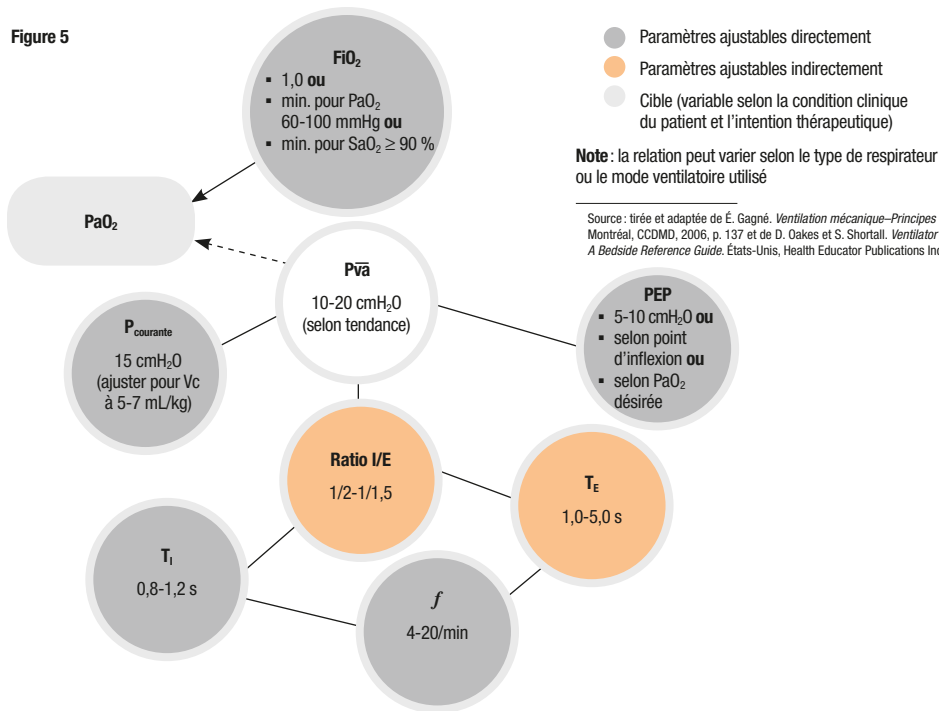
Figure 5

Paramètres ajustables directement

Paramètres ajustables indirectement

Cible (variable selon la condition clinique du patient et l'intention thérapeutique)

**Note** : la relation peut varier selon le type de respirateur ou le mode ventilatoire utilisé

Source : tirée et adaptée de É. Gagné. *Ventilation mécanique–Principes* Montréal, CCDMD, 2006, p. 137 et de D. Oakes et S. Shortall. *Ventilator A Bedside Reference Guide.* États-Unis, Health Educator Publications In

**FiO$_2$**
▪ 1,0 **ou**
▪ min. pour PaO$_2$ 60-100 mmHg **ou**
▪ min. pour SaO$_2$ ≥ 90 %

**PaO$_2$**

**P$\overline{va}$**
10-20 cmH$_2$O (selon tendance)

**P$_{courante}$**
15 cmH$_2$O (ajuster pour Vc à 5-7 mL/kg)

**PEP**
▪ 5-10 cmH$_2$O **ou**
▪ selon point d'inflexion **ou**
▪ selon PaO$_2$ désirée

**Ratio I/E**
1/2-1/1,5

**T$_E$**
1,0-5,0 s

**T$_I$**
0,8-1,2 s

*f*
4-20/min